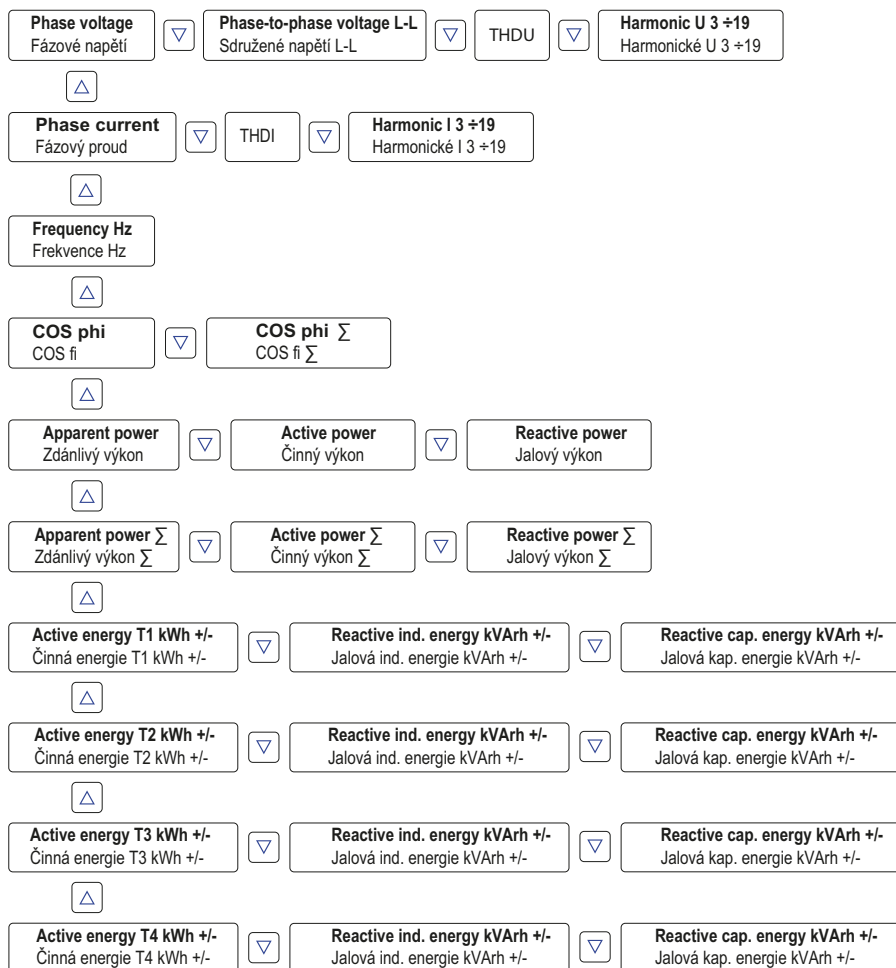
Phase voltage
Fázové napětí

▽

Phase-to-phase voltage L-L
Sdružené napětí L-L

▽

THDU

▽

Harmonic U 3 ÷19
Harmonické U 3 ÷19

△

Phase current
Fázový proud

▽

THDI

▽

Harmonic I 3 ÷19
Harmonické I 3 ÷19

△

Frequency Hz
Frekvence Hz

△

COS phi
COS fi

▽

COS phi ∑
COS fi ∑

△

Apparent power
Zdánlivý výkon

▽

Active power
Činný výkon

▽

Reactive power
Jalový výkon

△

Apparent power ∑
Zdánlivý výkon ∑

▽

Active power ∑
Činný výkon ∑

▽

Reactive power ∑
Jalový výkon ∑

△

Active energy T1 kWh +/-
Činná energie T1 kWh +/-

▽

Reactive ind. energy kVArh +/-
Jalová ind. energie kVArh +/-

▽

Reactive cap. energy kVArh +/-
Jalová kap. energie kVArh +/-

△

Active energy T2 kWh +/-
Činná energie T2 kWh +/-

▽

Reactive ind. energy kVArh +/-
Jalová ind. energie kVArh +/-

▽

Reactive cap. energy kVArh +/-
Jalová kap. energie kVArh +/-

△

Active energy T3 kWh +/-
Činná energie T3 kWh +/-

▽

Reactive ind. energy kVArh +/-
Jalová ind. energie kVArh +/-

▽

Reactive cap. energy kVArh +/-
Jalová kap. energie kVArh +/-

△

Active energy T4 kWh +/-
Činná energie T4 kWh +/-

▽

Reactive ind. energy kVArh +/-
Jalová ind. energie kVArh +/-

▽

Reactive cap. energy kVArh +/-
Jalová kap. energie kVArh +/-